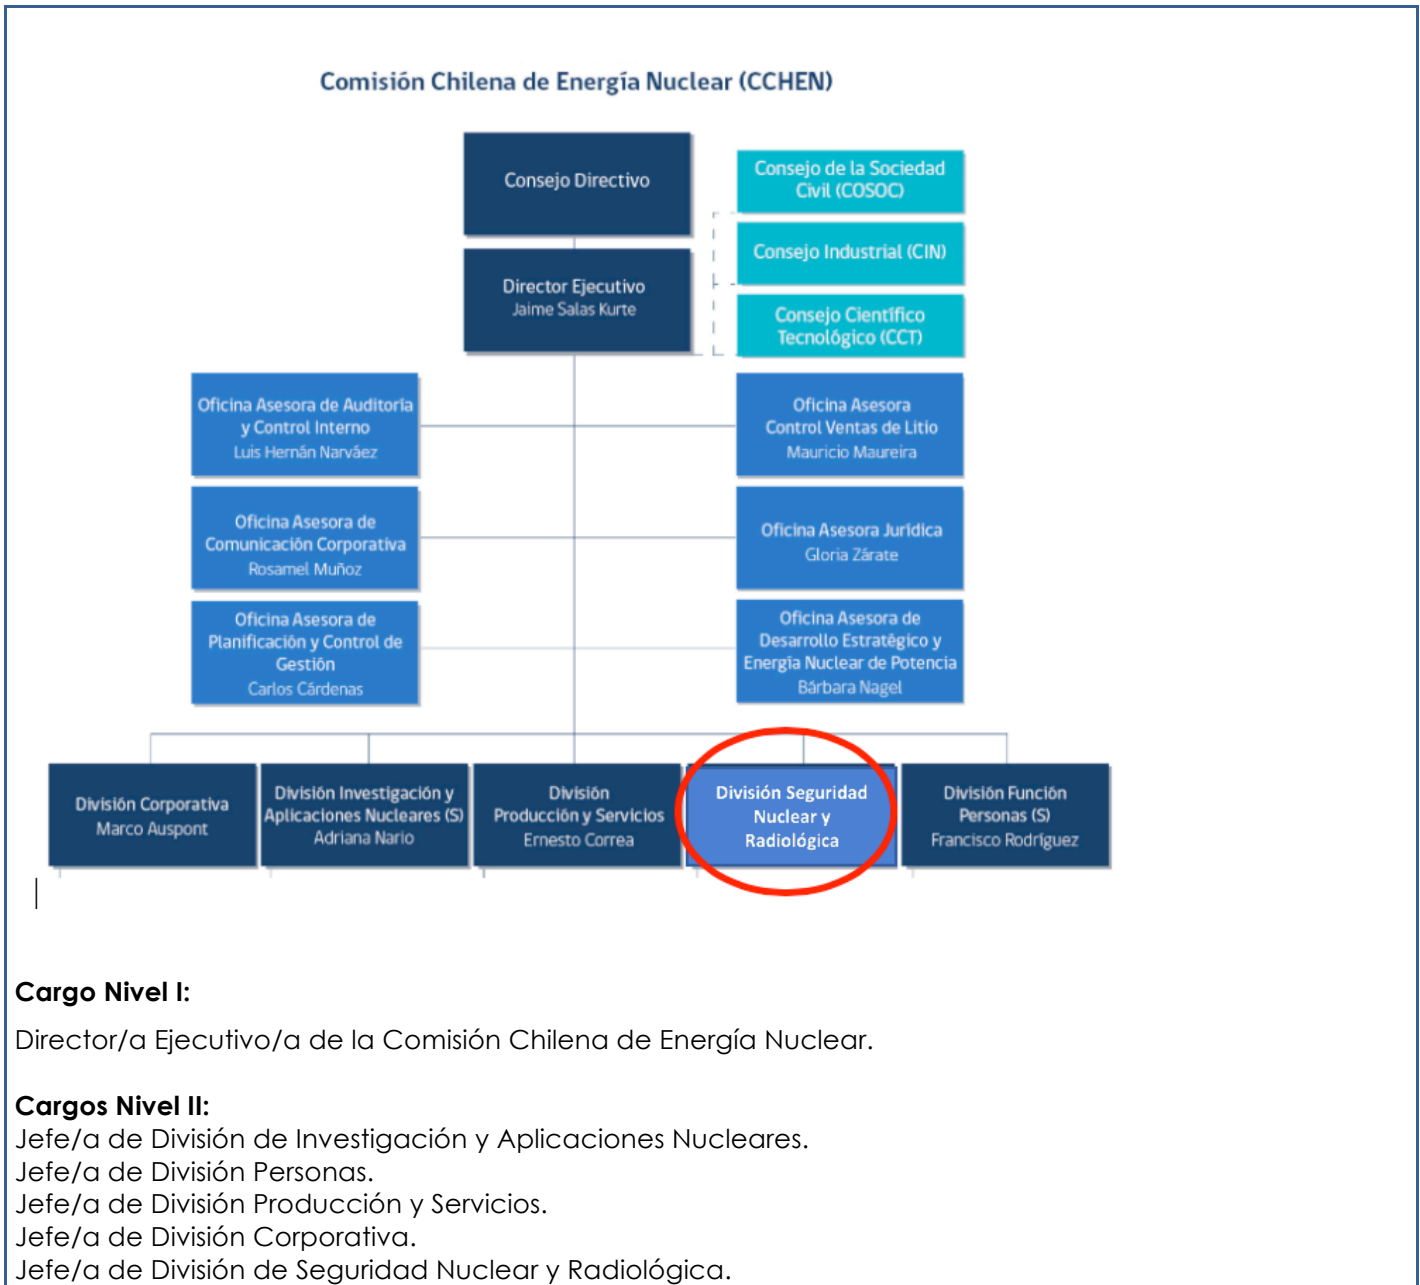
Comisión Chilena de Energía Nuclear (CCHEN)

Consejo Directivo

Consejo de la Sociedad Civil (COSOC)

Consejo Industrial (CIN)

Consejo Científico Tecnológico (CCT)

Director Ejecutivo
Jaime Salas Kurte

Oficina Asesora de Auditoría y Control Interno
Luis Hernán Narváez

Oficina Asesora Control Ventas de Litio
Mauricio Maureira

Oficina Asesora de Comunicación Corporativa
Rosamel Muñoz

Oficina Asesora Jurídica
Gloria Zárate

Oficina Asesora de Planificación y Control de Gestión
Carlos Cárdenas

Oficina Asesora de Desarrollo Estratégico y Energía Nuclear de Potencia
Bárbara Nagel

División Corporativa
Marco Auspont

División Investigación y Aplicaciones Nucleares (S)
Adriana Nario

División Producción y Servicios
Ernesto Correa

División Seguridad Nuclear y Radiológica

División Función Personas (S)
Francisco Rodríguez

Cargo Nivel I:

Director/a Ejecutivo/a de la Comisión Chilena de Energía Nuclear.

Cargos Nivel II:
Jefe/a de División de Investigación y Aplicaciones Nucleares.
Jefe/a de División Personas.
Jefe/a de División Producción y Servicios.
Jefe/a de División Corporativa.
Jefe/a de División de Seguridad Nuclear y Radiológica.